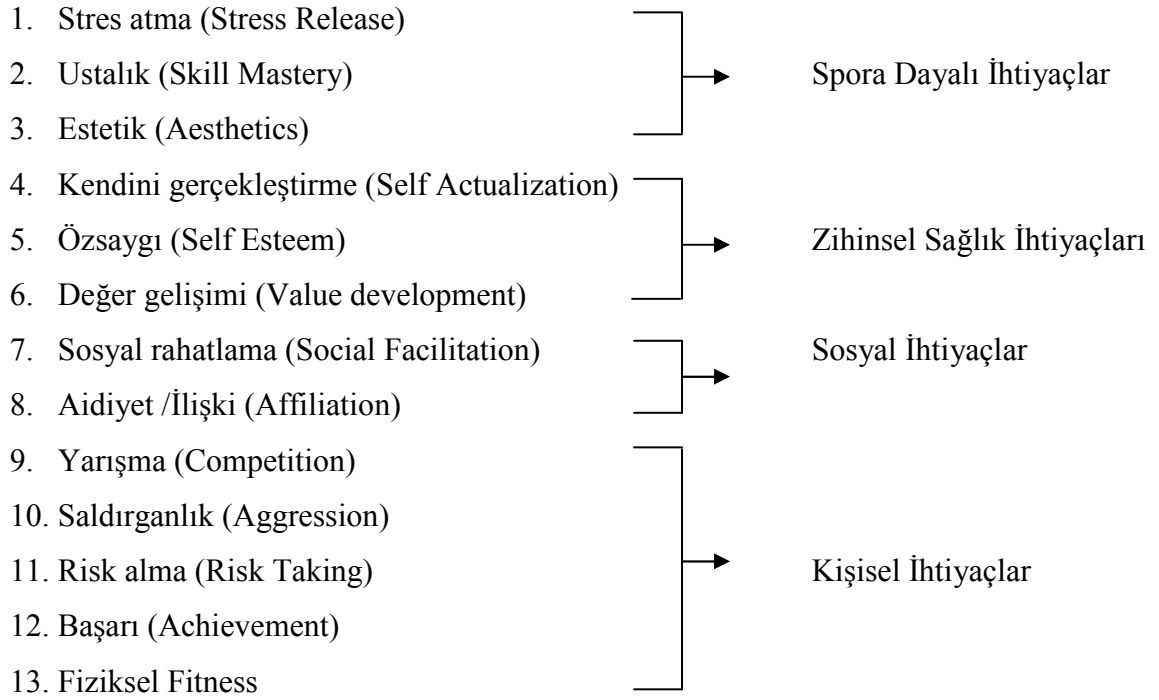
1. Stres atma (Stress Release)
2. Ustalık (Skill Mastery)
3. Estetik (Aesthetics)

Spora Dayalı İhtiyaçlar

4. Kendini gerçekleştirme (Self Actualization)
5. Özsaygı (Self Esteem)
6. Değer gelişimi (Value development)

Zihinsel Sağlık İhtiyaçları

7. Sosyal rahatlama (Social Facilitation)
8. Aidiyet /İlişki (Affiliation)

Sosyal İhtiyaçlar

9. Yarışma (Competition)
10. Saldırganlık (Aggression)
11. Risk alma (Risk Taking)
12. Başarı (Achievement)
13. Fiziksel Fitness

Kişisel İhtiyaçlar